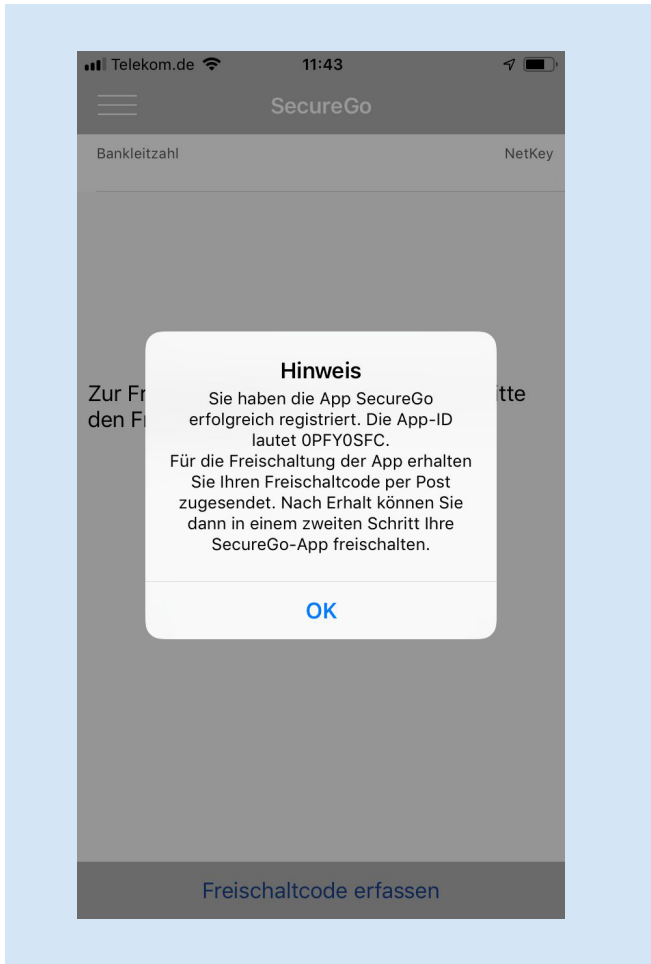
Telekom.de 11:43

SecureGo

Bankleitzahl NetKey

Zur Fr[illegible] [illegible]itte den Fr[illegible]

Hinweis

Sie haben die App SecureGo erfolgreich registriert. Die App-ID lautet 0PFY0SFC.
Für die Freischaltung der App erhalten Sie Ihren Freischaltcode per Post zugesendet. Nach Erhalt können Sie dann in einem zweiten Schritt Ihre SecureGo-App freischalten.

OK

Freischaltcode erfassen